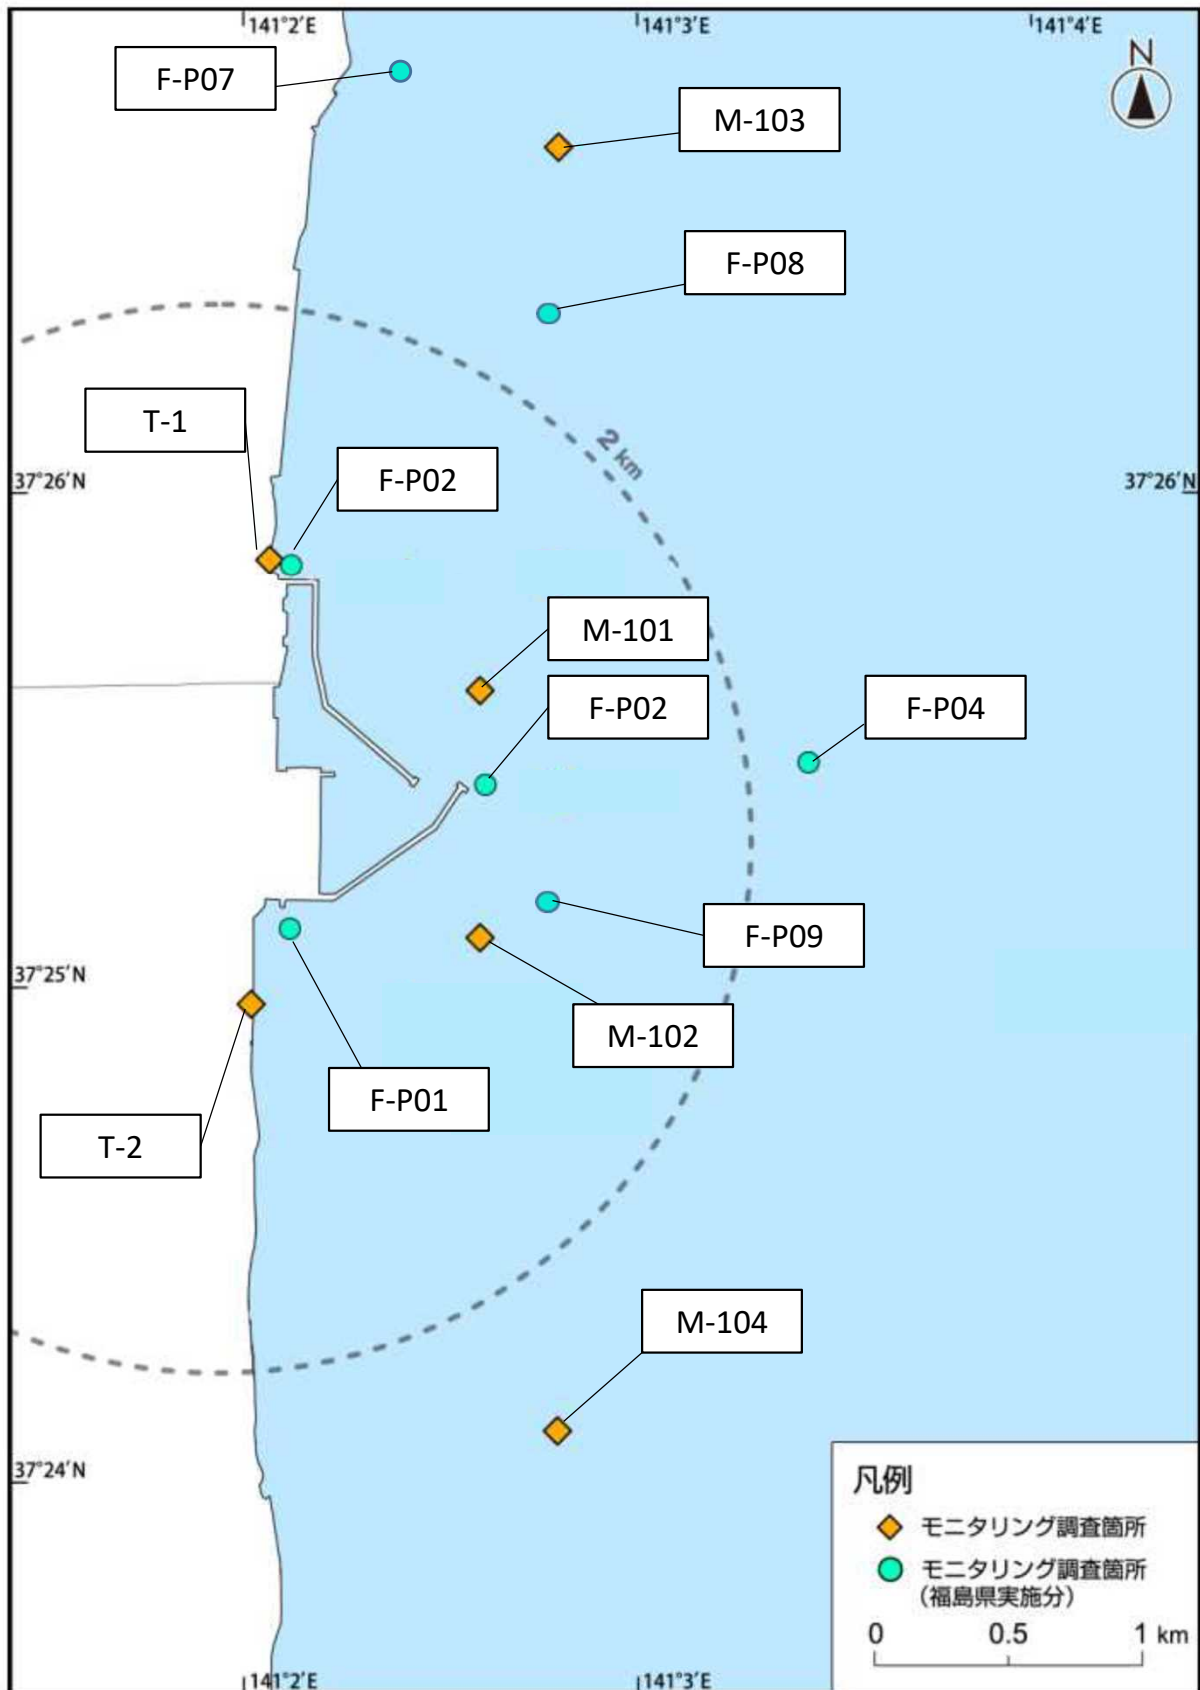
141°2′E
141°3′E
141°4′E
N
F-P07
M-103
F-P08
2 km
T-1
F-P02
37°26′N
37°26′N
M-101
F-P02
F-P04
F-P09
37°25′N
M-102
F-P01
T-2
M-104
37°24′N
凡例
モニタリング調査箇所
モニタリング調査箇所 (福島県実施分)
0 0.5 1 km
141°2′E
141°3′E